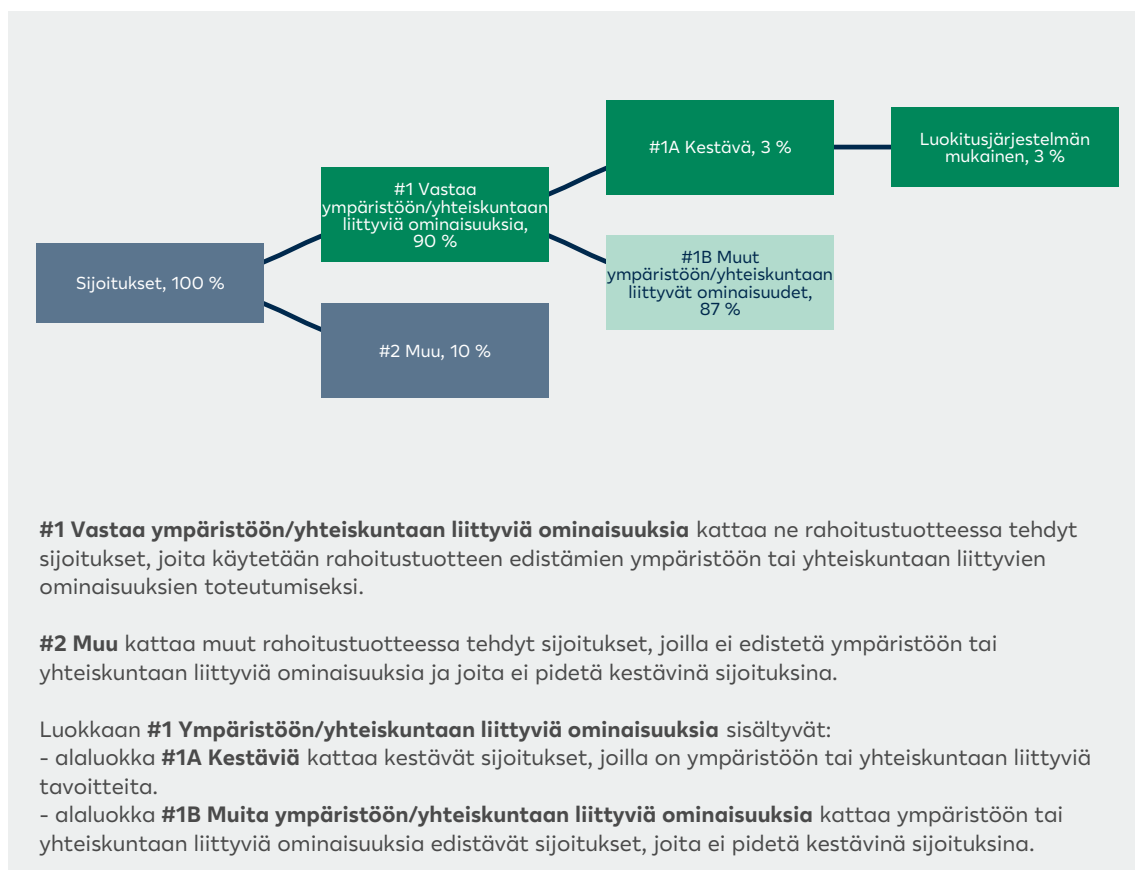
Sijoitukset, 100 %

#1 Vastaa ympäristöön/yhteiskuntaan liittyviä ominaisuuksia, 90 %

#2 Muu, 10 %

#1A Kestävä, 3 %

#1B Muut ympäristöön/yhteiskuntaan liittyvät ominaisuudet, 87 %

Luokitusjärjestelmän mukainen, 3 %

**#1 Vastaa ympäristöön/yhteiskuntaan liittyviä ominaisuuksia** kattaa ne rahoitustuotteessa tehdyt sijoitukset, joita käytetään rahoitustuotteen edistämien ympäristöön tai yhteiskuntaan liittyvien ominaisuuksien toteutumiseksi.

**#2 Muu** kattaa muut rahoitustuotteessa tehdyt sijoitukset, joilla ei edistetä ympäristöön tai yhteiskuntaan liittyviä ominaisuuksia ja joita ei pidetä kestävinä sijoituksina.

Luokkaan **#1 Ympäristöön/yhteiskuntaan liittyviä ominaisuuksia** sisältyvät:
- alaluokka **#1A Kestäviä** kattaa kestävät sijoitukset, joilla on ympäristöön tai yhteiskuntaan liittyviä tavoitteita.
- alaluokka **#1B Muita ympäristöön/yhteiskuntaan liittyviä ominaisuuksia** kattaa ympäristöön tai yhteiskuntaan liittyviä ominaisuuksia edistävät sijoitukset, joita ei pidetä kestävinä sijoituksina.